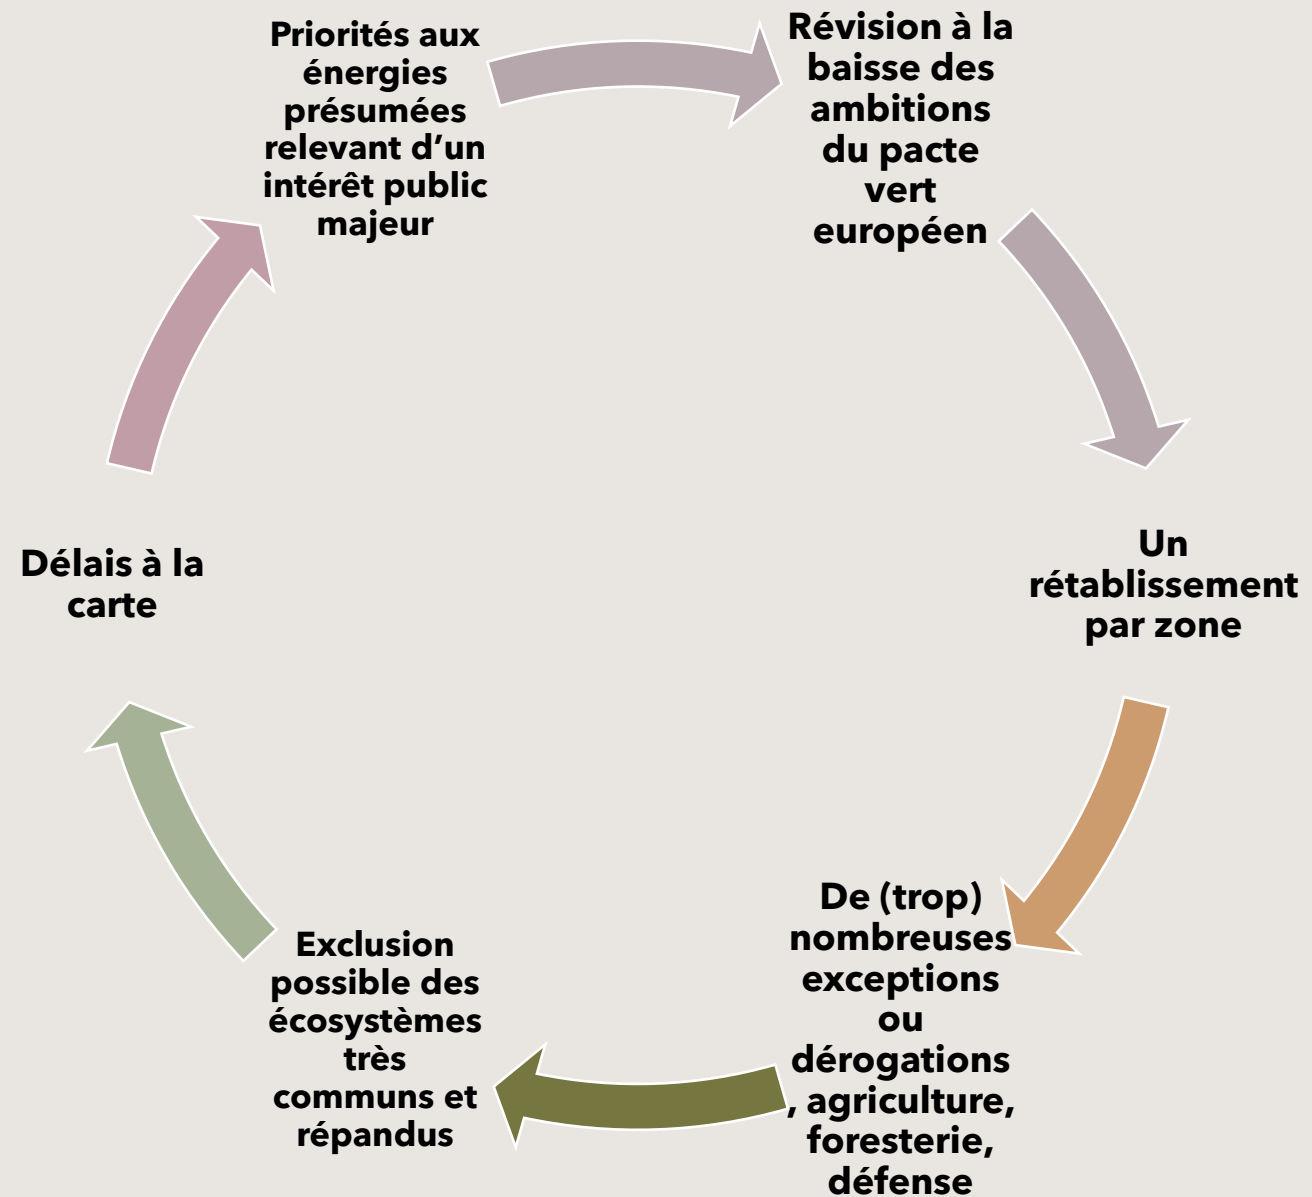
Priorités aux énergies présumées relevant d’un intérêt public majeur

Révision à la baisse des ambitions du pacte vert européen

Un rétablissement par zone

De (trop) nombreuses exceptions ou dérogations , agriculture, foresterie, défense

Exclusion possible des écosystèmes très communs et répandus

Délais à la carte